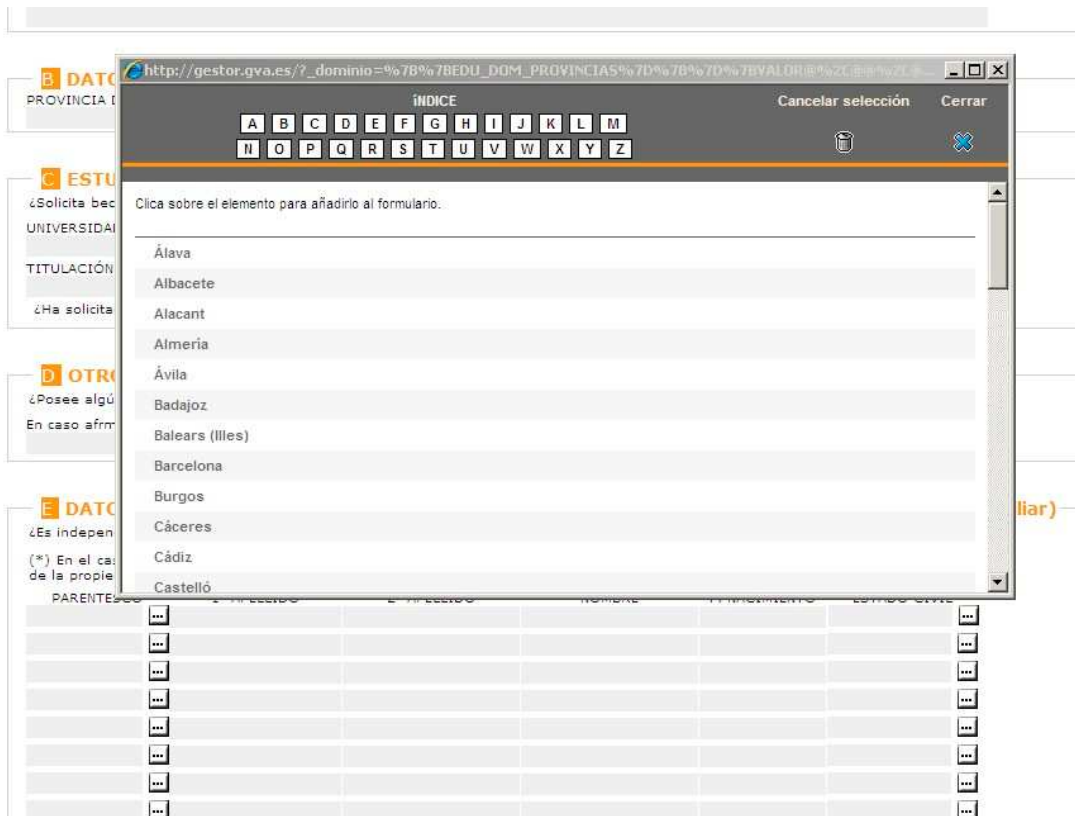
B DATO
PROVINCIA I

http://gestor.gva.es/?_dominio=%7B%7BEDU_DOM_PROVINCIAS%7D%7B%7D%7BVALOR@%2C@@%2C@

ÍNDICE
A B C D E F G H I J K L M
N O P Q R S T U V W X Y Z

Cancelar selección
Cerrar

C ESTU
¿Solicita bec
UNIVERSIDAI
TITULACIÓN
¿Ha solicita

Clica sobre el elemento para añadirlo al formulario.

Álava
Albacete
Alacant
Almería
Ávila
Badajoz
Balears (Illes)
Barcelona
Burgos
Cáceres
Cádiz
Castelló

D OTR
¿Posee algú
En caso afir

E DATO
¿Es indepen
(*) En el ca
de la propie

liar)

PARENTESCO